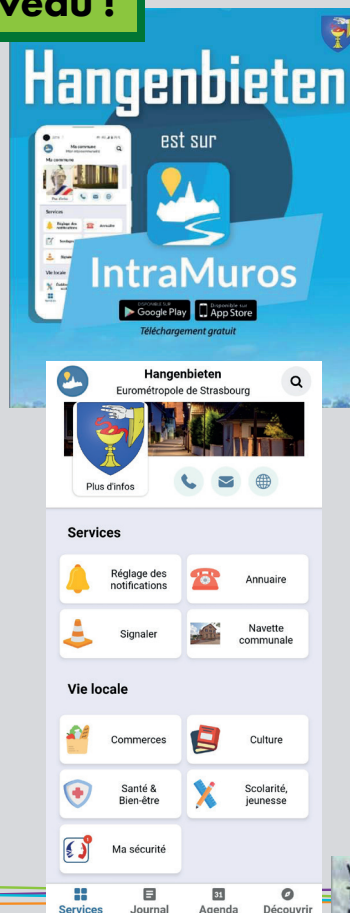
veau !

Hangenbieten

est sur

Ma commune

Services

Vie locale

IntraMuros

DISPONIBLE SUR Google Play

Disponible sur l' App Store

Téléchargement gratuit

Hangenbieten
Eurométropole de Strasbourg

Plus d'infos

Services

Réglage des notifications

Annuaire

Signaler

Navette communale

Vie locale

Commerces

Culture

Santé & Bien-être

Scolarité, jeunesse

Ma sécurité

Services
Journal
31
Agenda
Découvrir